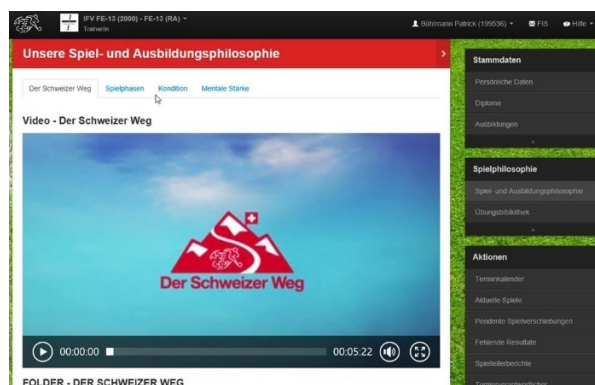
IFV FE-13 (2000) - FE-13 (RA)
TrainerIn

Bühlmann Patrick (199536)
FIS
Hilfe

Unsere Spiel- und Ausbildungsphilosophie

Der Schweizer Weg
Spielphasen
Kondition
Mentale Stärke

Video - Der Schweizer Weg

Der Schweizer Weg

00:00:00
00:05:22

FOLDER - DER SCHWEIZER WEG

Stammdaten
Persönliche Daten
Diplome
Ausbildungen

Spielphilosophie
Spiel- und Ausbildungsphilosophie
Übungsbibliothek

Aktionen
Terminkalender
Aktuelle Spiele
Pendente Spielverschiebungen
Fehlende Resultate
Spielleiterberichte
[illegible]